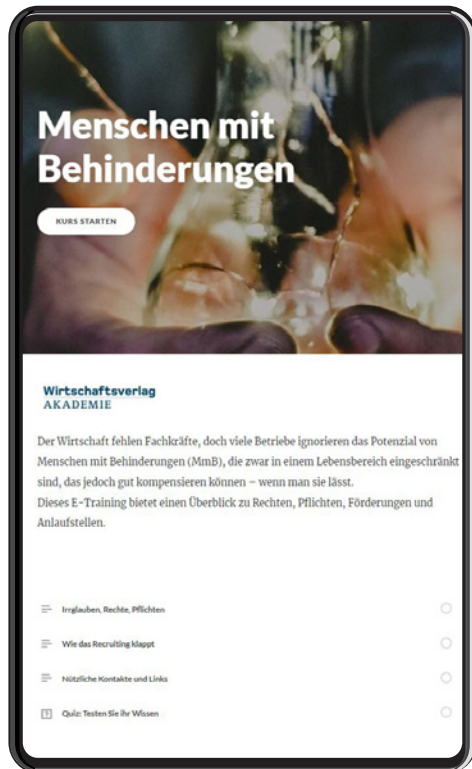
Menschen mit Behinderungen

KURS STARTEN

Wirtschaftsverlag
AKADEMIE

Der Wirtschaft fehlen Fachkräfte, doch viele Betriebe ignorieren das Potenzial von Menschen mit Behinderungen (MmB), die zwar in einem Lebensbereich eingeschränkt sind, das jedoch gut kompensieren können – wenn man sie lässt.
Dieses E-Training bietet einen Überblick zu Rechten, Pflichten, Förderungen und Anlaufstellen.

Irrglauben, Rechte, Pflichten

Wie das Recruiting klappt

Nützliche Kontakte und Links

Quiz: Testen Sie ihr Wissen